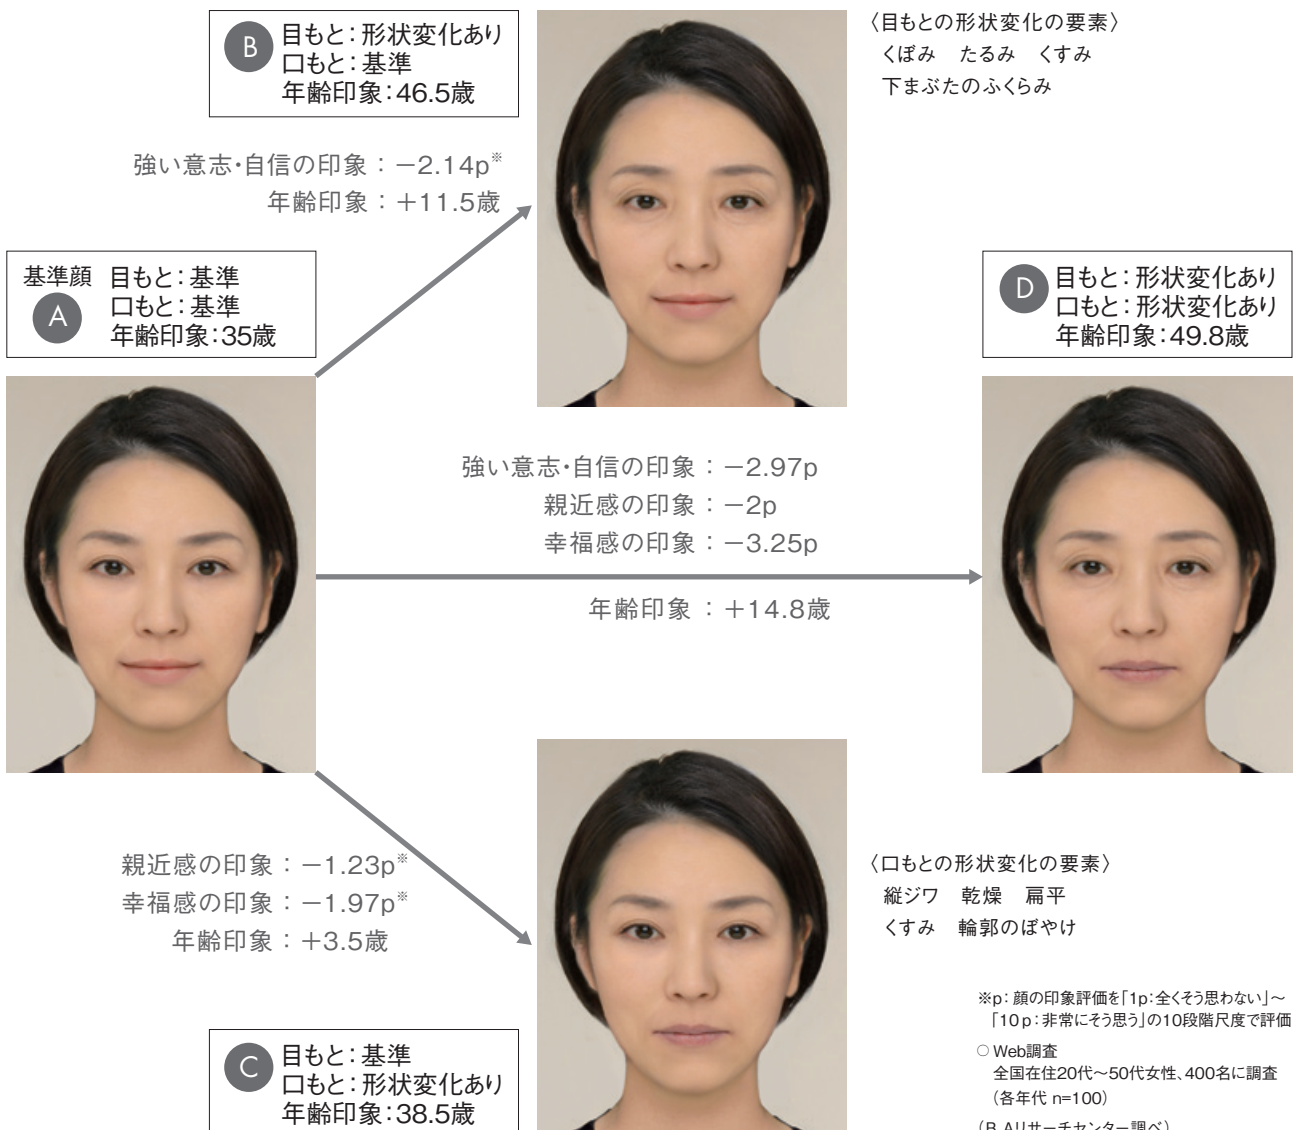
B 目もと：形状変化あり
口もと：基準
年齢印象：46.5歳

〈目もとの形状変化の要素〉
くぼみ　たるみ　くすみ
下まぶたのふくらみ

強い意志・自信の印象：−2.14p※
年齢印象：＋11.5歳

基準顔 A 目もと：基準
口もと：基準
年齢印象：35歳

D 目もと：形状変化あり
口もと：形状変化あり
年齢印象：49.8歳

強い意志・自信の印象：−2.97p
親近感の印象：−2p
幸福感の印象：−3.25p

年齢印象：＋14.8歳

親近感の印象：−1.23p※
幸福感の印象：−1.97p※
年齢印象：＋3.5歳

〈口もとの形状変化の要素〉
縦ジワ　乾燥　扁平
くすみ　輪郭のぼやけ

※p：顔の印象評価を「1p：全くそう思わない」〜「10p：非常にそう思う」の10段階尺度で評価

○ Web調査
全国在住20代〜50代女性、400名に調査
（各年代 n=100）

C 目もと：基準
口もと：形状変化あり
年齢印象：38.5歳

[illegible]